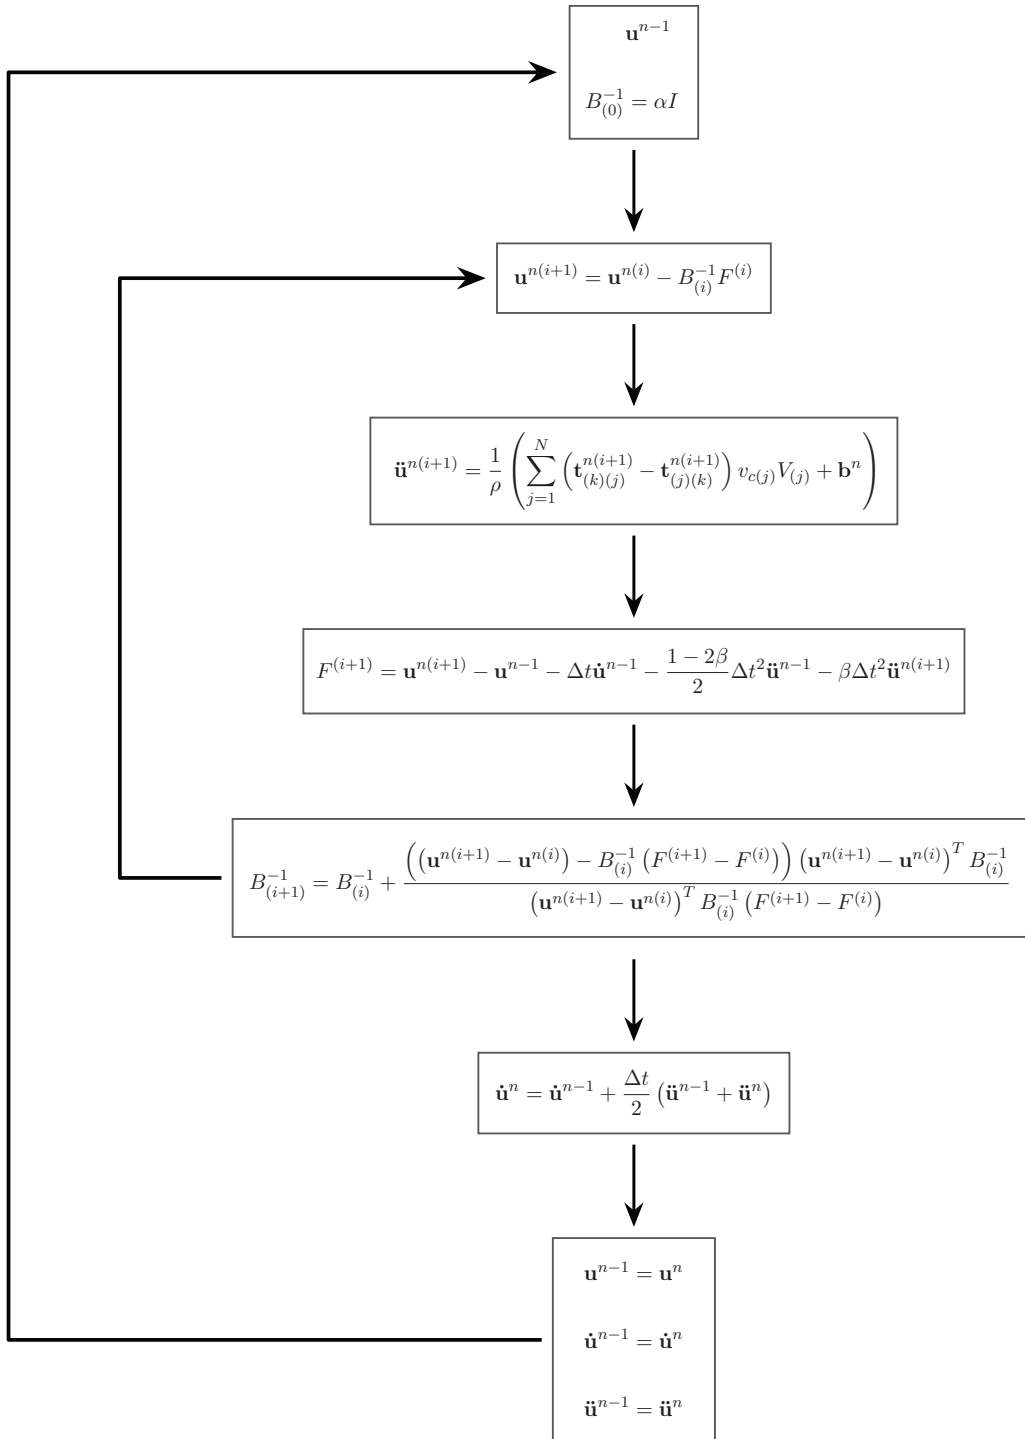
$\mathbf{u}^{n-1}$

$B_{(0)}^{-1} = \alpha I$

$\mathbf{u}^{n(i+1)} = \mathbf{u}^{n(i)} - B_{(i)}^{-1} F^{(i)}$

$\ddot{\mathbf{u}}^{n(i+1)} = \frac{1}{\rho} \left( \sum_{j=1}^{N} \left( \mathbf{t}_{(k)(j)}^{n(i+1)} - \mathbf{t}_{(j)(k)}^{n(i+1)} \right) v_{c(j)} V_{(j)} + \mathbf{b}^n \right)$

$F^{(i+1)} = \mathbf{u}^{n(i+1)} - \mathbf{u}^{n-1} - \Delta t \dot{\mathbf{u}}^{n-1} - \frac{1-2\beta}{2} \Delta t^2 \ddot{\mathbf{u}}^{n-1} - \beta \Delta t^2 \ddot{\mathbf{u}}^{n(i+1)}$

$B_{(i+1)}^{-1} = B_{(i)}^{-1} + \frac{\left( \left( \mathbf{u}^{n(i+1)} - \mathbf{u}^{n(i)} \right) - B_{(i)}^{-1} \left( F^{(i+1)} - F^{(i)} \right) \right) \left( \mathbf{u}^{n(i+1)} - \mathbf{u}^{n(i)} \right)^T B_{(i)}^{-1}}{\left( \mathbf{u}^{n(i+1)} - \mathbf{u}^{n(i)} \right)^T B_{(i)}^{-1} \left( F^{(i+1)} - F^{(i)} \right)}$

$\dot{\mathbf{u}}^n = \dot{\mathbf{u}}^{n-1} + \frac{\Delta t}{2} \left( \ddot{\mathbf{u}}^{n-1} + \ddot{\mathbf{u}}^n \right)$

$\mathbf{u}^{n-1} = \mathbf{u}^n$

$\dot{\mathbf{u}}^{n-1} = \dot{\mathbf{u}}^n$

$\ddot{\mathbf{u}}^{n-1} = \ddot{\mathbf{u}}^n$